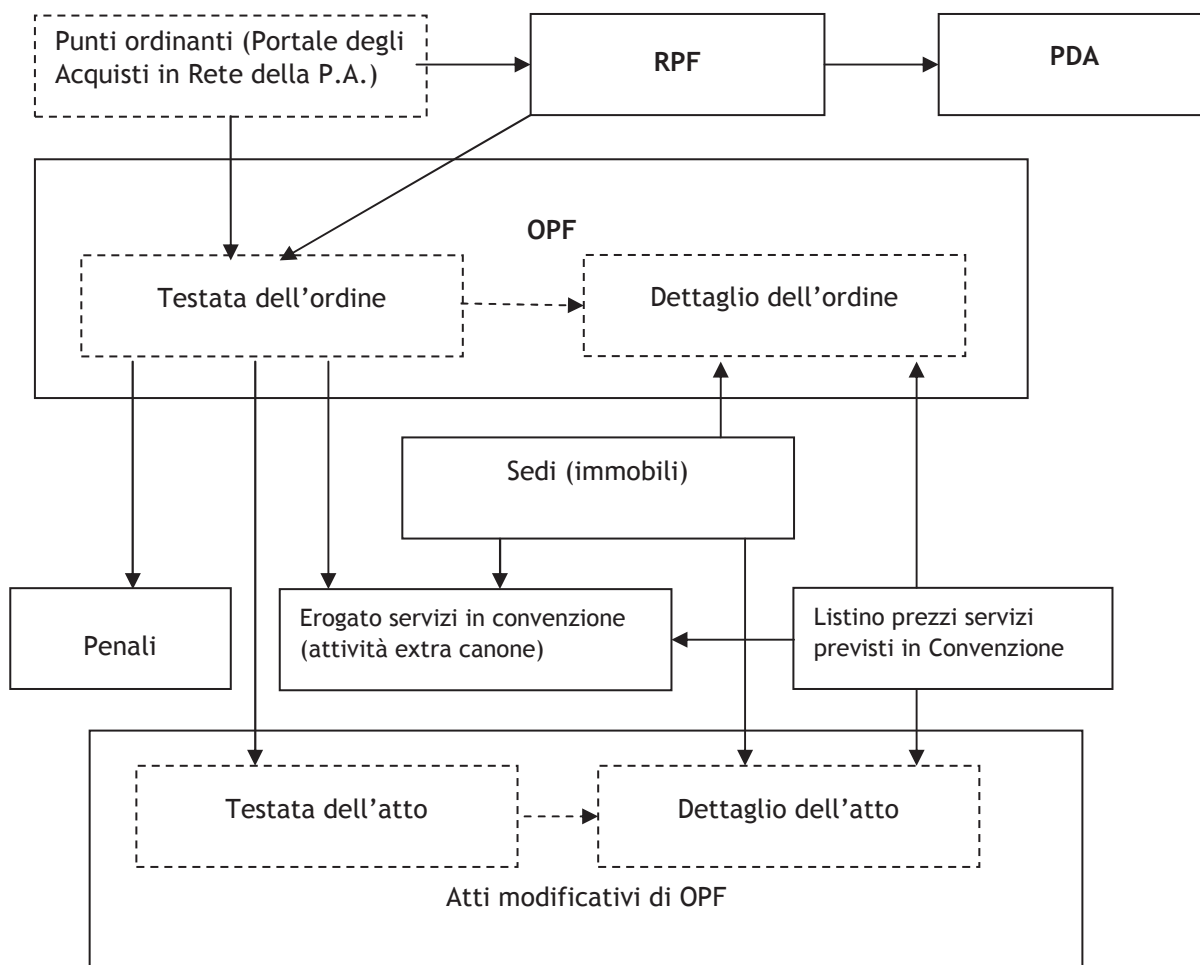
Punti ordinanti (Portale degli Acquisti in Rete della P.A.)

RPF

PDA

OPF

Testata dell'ordine

Dettaglio dell'ordine

Sedi (immobili)

Penali

Erogato servizi in convenzione (attività extra canone)

Listino prezzi servizi previsti in Convenzione

Testata dell'atto

Dettaglio dell'atto

Atti modificativi di OPF